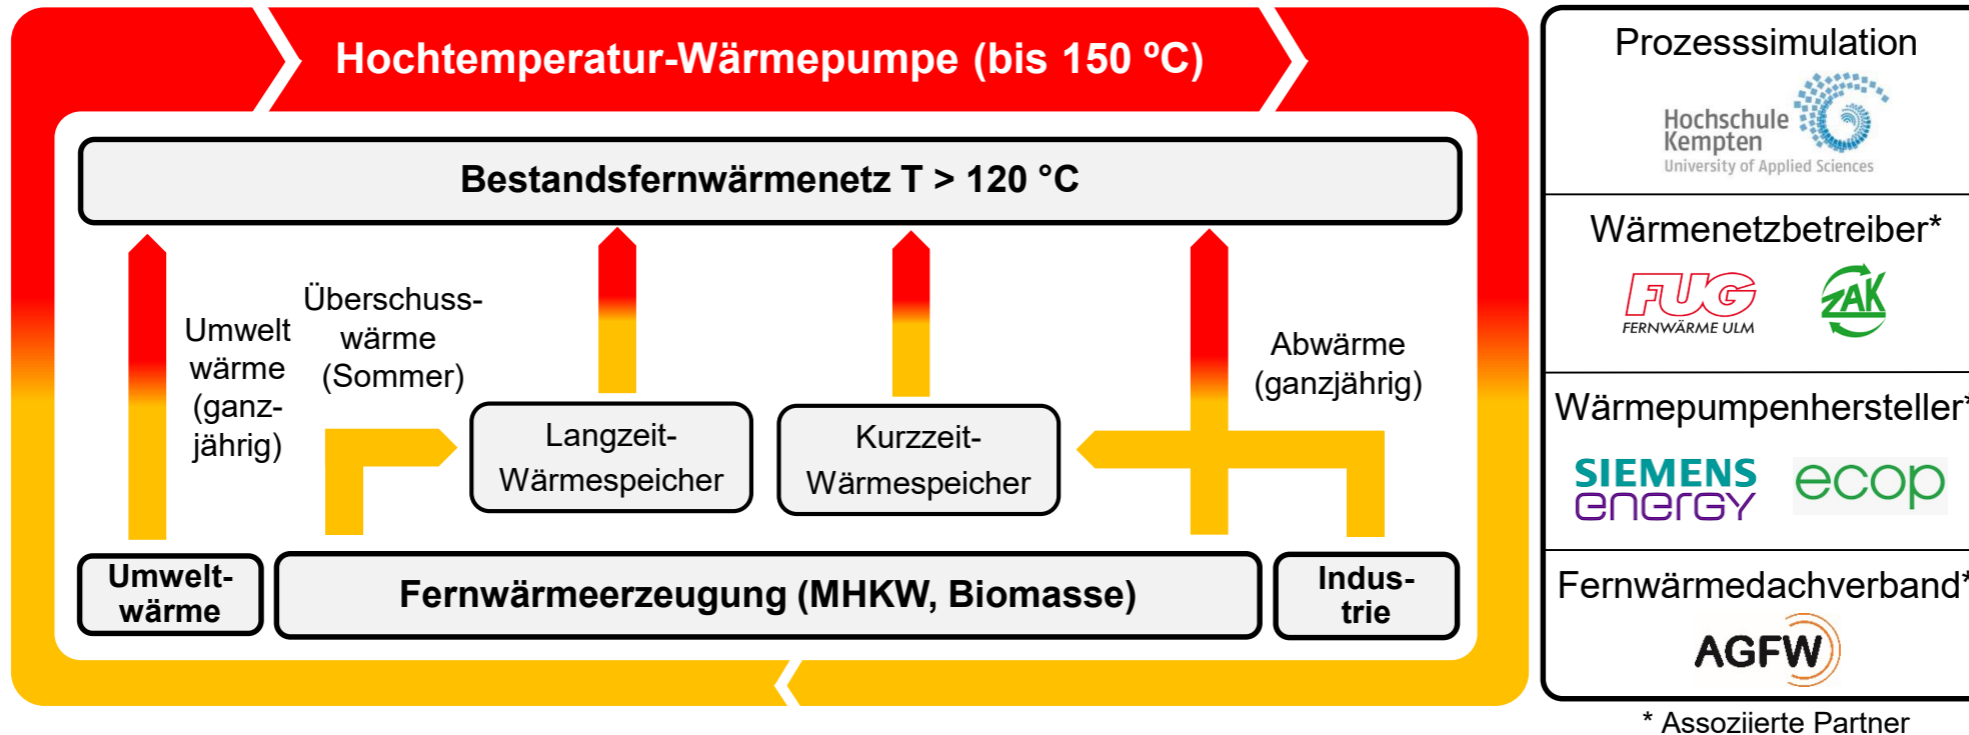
Hochtemperatur-Wärmepumpe (bis 150 °C)

Bestandsfernwärmenetz T > 120 °C

Umwelt wärme (ganzjährig)

Überschusswärme (Sommer)

Langzeit-Wärmespeicher

Kurzzeit-Wärmespeicher

Abwärme (ganzjährig)

Umweltwärme

Fernwärmeerzeugung (MHKW, Biomasse)

Industrie

Prozesssimulation

Hochschule Kempten University of Applied Sciences

Wärmenetzbetreiber*

FUG FERNWÄRME ULM

ZAK

Wärmepumpenhersteller*

SIEMENS energy

ecop

Fernwärmedachverband*

AGFW

* Assoziierte Partner